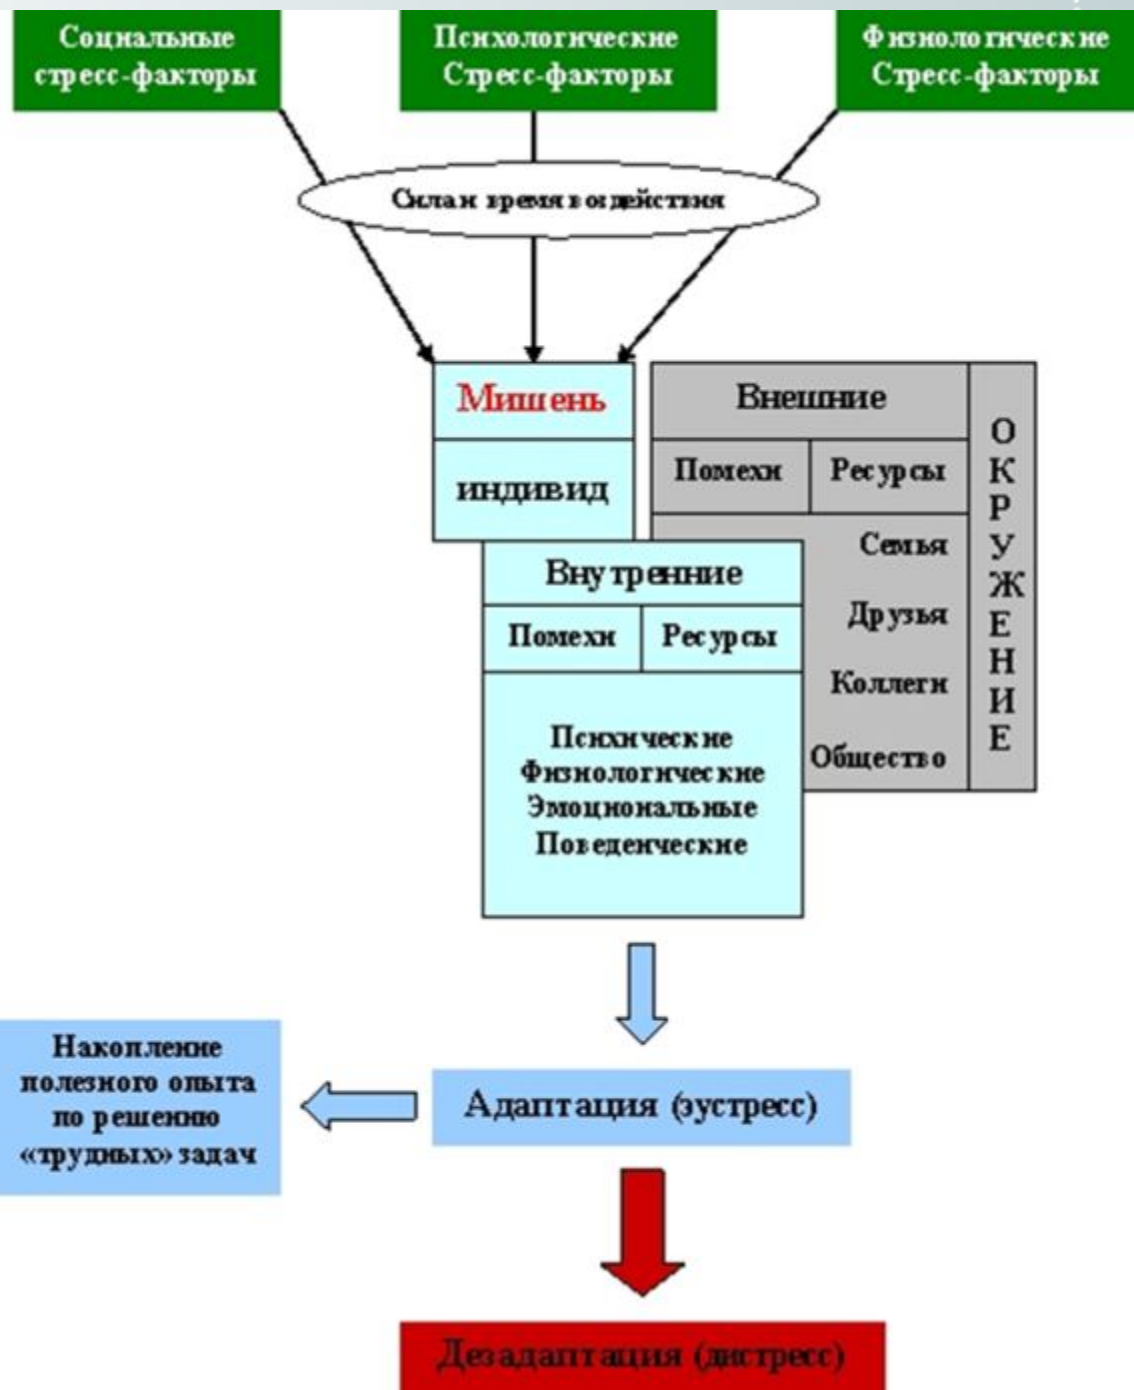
Социальные стресс-факторы

Психологические Стресс-факторы

Физиологические Стресс-факторы

Сила и время воздействия

Мишень

индивид

Внешние

Помехи

Ресурсы

Семья

Друзья

Коллеги

Общество

ОКРУЖЕНИЕ

Внутренние

Помехи

Ресурсы

Психические
Физиологические
Эмоциональные
Поведенческие

Накопление полезного опыта по решению «трудных» задач

Адаптация (эустресс)

Дезадаптация (дистресс)